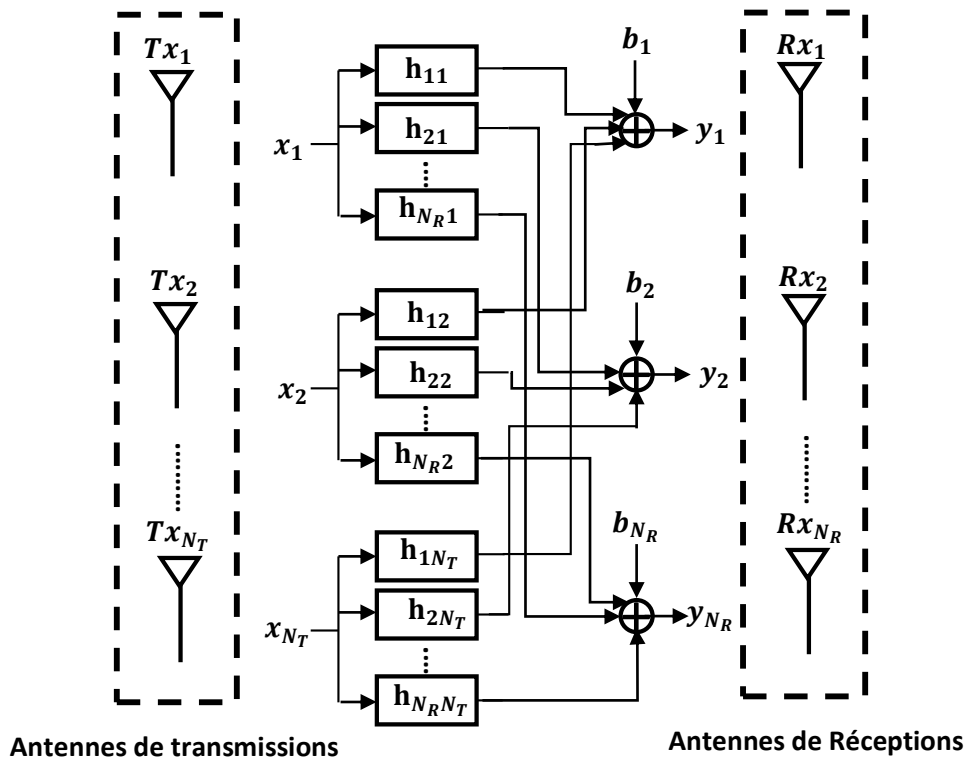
$Tx_1$

$Tx_2$

$Tx_{N_T}$

$x_1$

$\mathbf{h_{11}}$

$\mathbf{h_{21}}$

$\mathbf{h_{N_R1}}$

$x_2$

$\mathbf{h_{12}}$

$\mathbf{h_{22}}$

$\mathbf{h_{N_R2}}$

$x_{N_T}$

$\mathbf{h_{1N_T}}$

$\mathbf{h_{2N_T}}$

$\mathbf{h_{N_RN_T}}$

$b_1$

$y_1$

$b_2$

$y_2$

$b_{N_R}$

$y_{N_R}$

$Rx_1$

$Rx_2$

$Rx_{N_R}$

Antennes de transmissions

Antennes de Réceptions